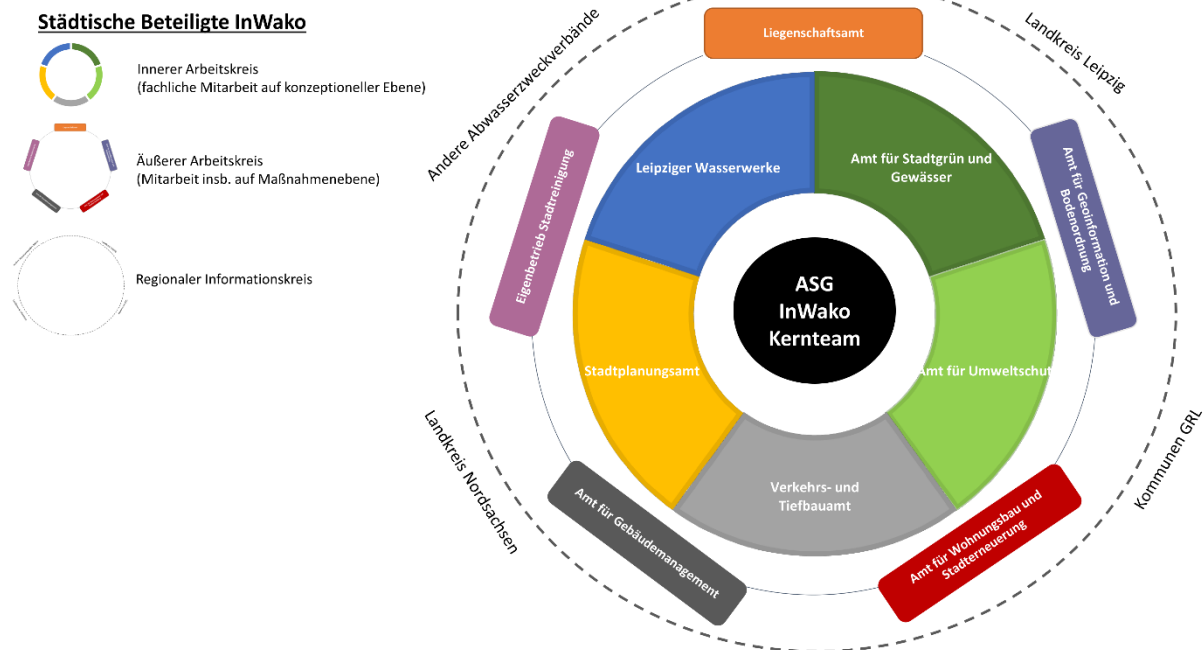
Städtische Beteiligte InWako

Innerer Arbeitskreis
(fachliche Mitarbeit auf konzeptioneller Ebene)

Äußerer Arbeitskreis
(Mitarbeit insb. auf Maßnahmenebene)

Regionaler Informationskreis

Andere Abwasserzweckverbände

Liegenschaftsamt

Landkreis Leipzig

Eigenbetrieb Stadtreinigung

Leipziger Wasserwerke

Amt für Stadtgrün und Gewässer

Amt für Geoinformation und Bodenordnung

ASG InWako Kernteam

Stadtplanungsamt

Amt für Umweltschut

Landkreis Nordsachsen

Verkehrs- und Tiefbauamt

Kommunen GRL

Amt für Gebäudemanagement

Amt für Wohnungsbau und Stadterneuerung